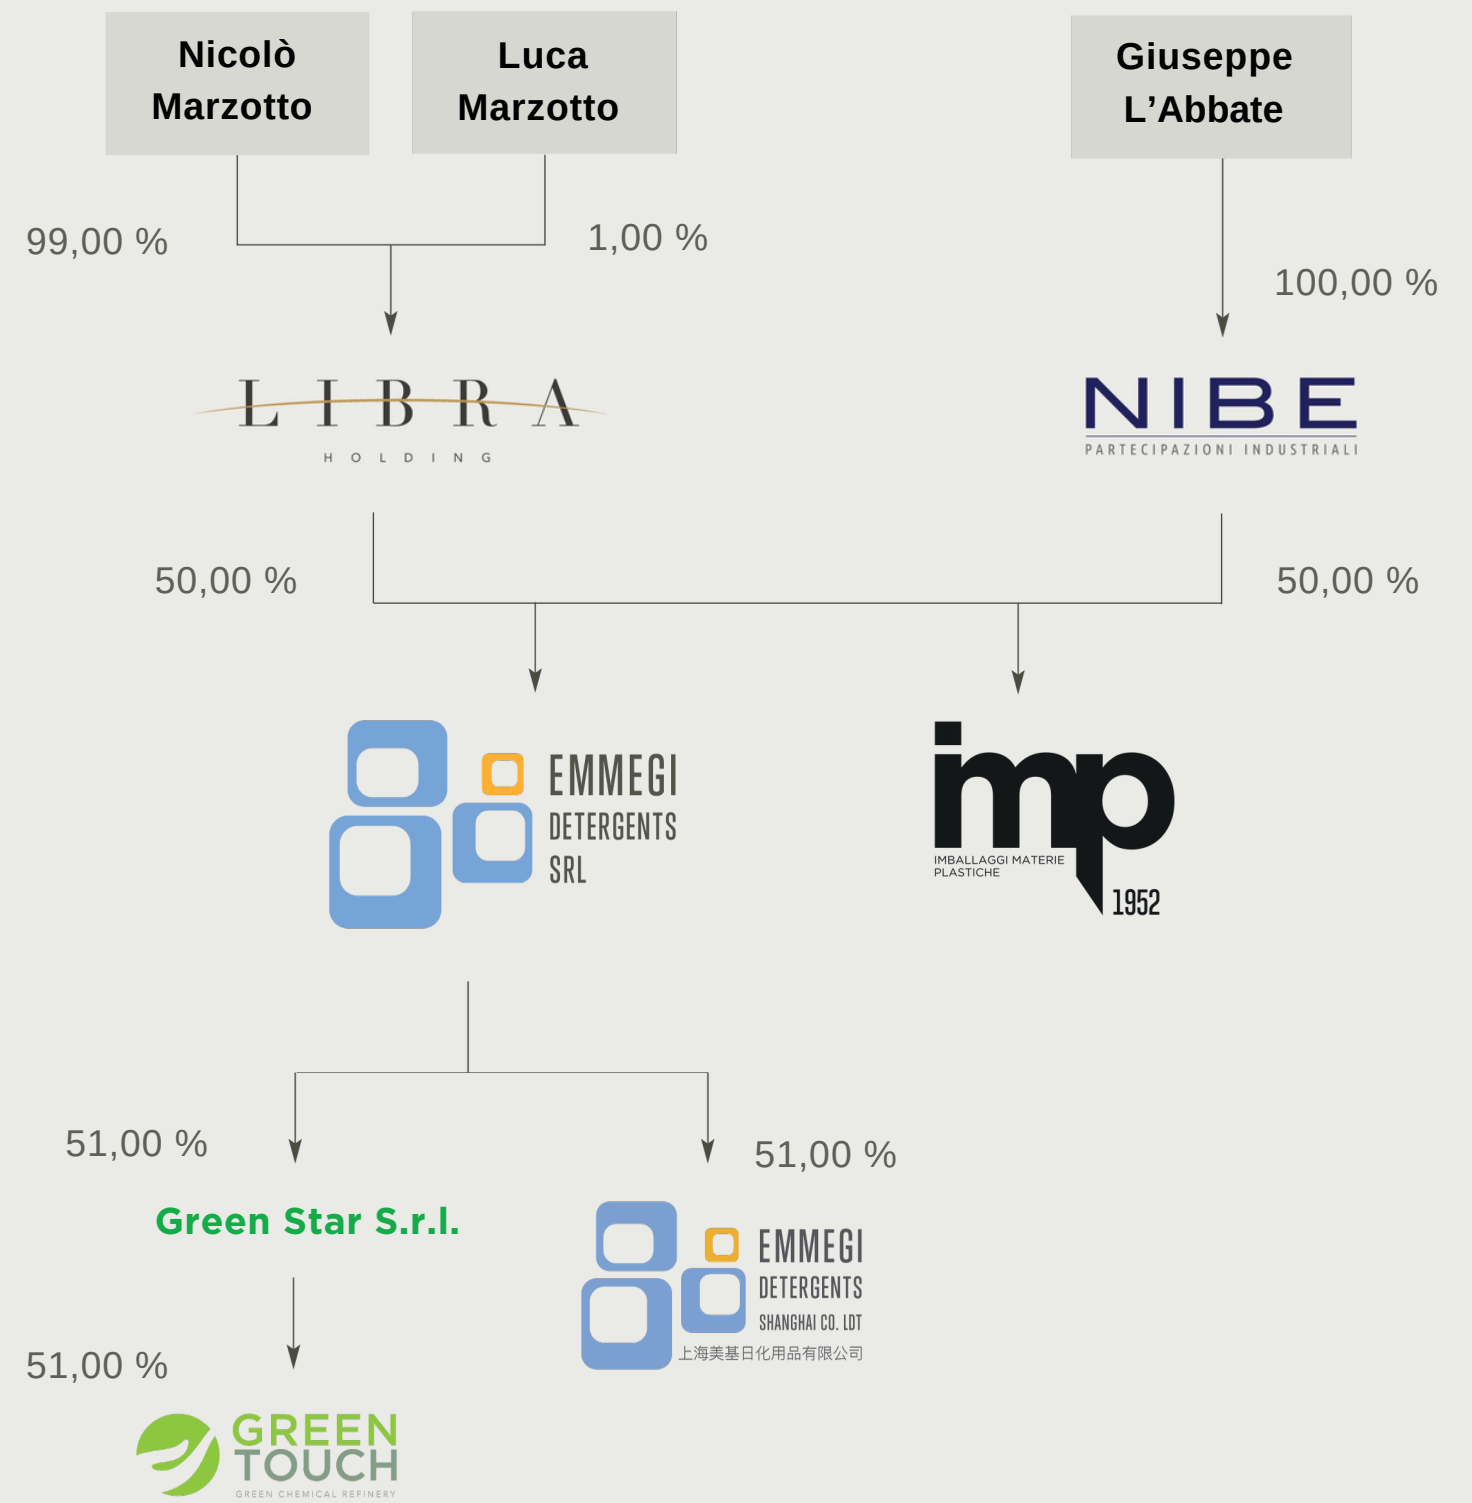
Nicolò Marzotto

Luca Marzotto

Giuseppe L'Abbate

99,00 %

1,00 %

100,00 %

LIBRA
HOLDING

NIBE
PARTECIPAZIONI INDUSTRIALI

50,00 %

50,00 %

EMMEGI
DETERGENTS
SRL

imp
IMBALLAGGI MATERIE PLASTICHE
1952

51,00 %

51,00 %

Green Star S.r.l.

EMMEGI
DETERGENTS
SHANGHAI CO. LDT
上海美基日化用品有限公司

51,00 %

GREEN TOUCH
GREEN CHEMICAL REFINERY